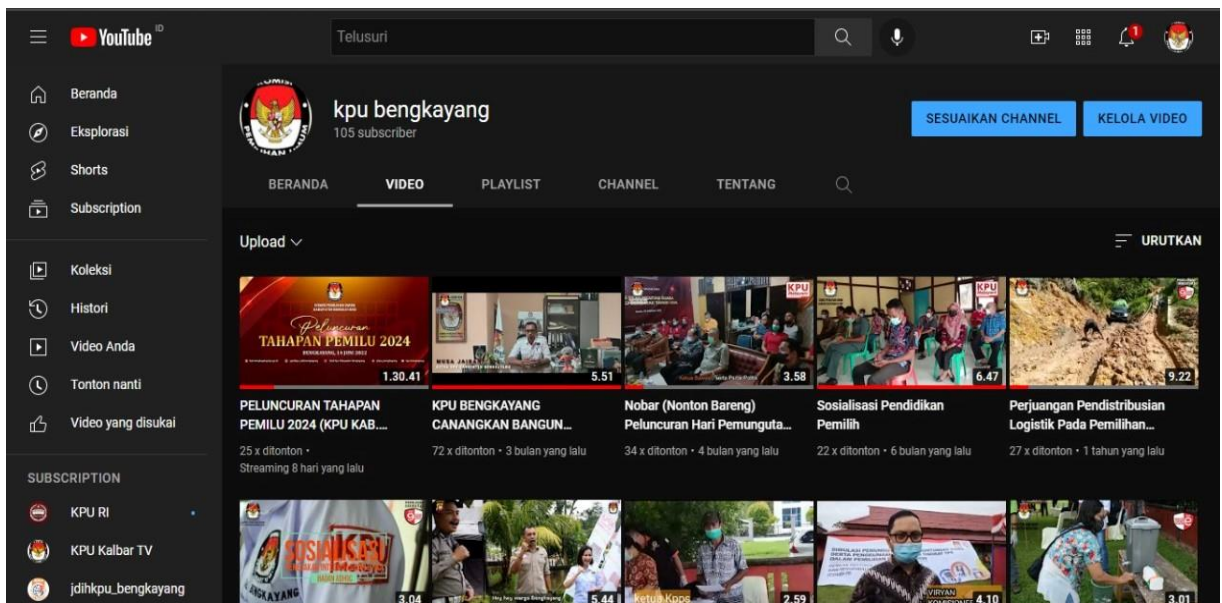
YouTube ID

Telusuri

1

Beranda
Eksplorasi
Shorts
Subscription

Koleksi
Histori
Video Anda
Tonton nanti
Video yang disukai

SUBSCRIPTION
KPU RI
KPU Kalbar TV
jdihkpu_bengkayang

kpu bengkayang
105 subscriber

SESUAIKAN CHANNEL
KELOLA VIDEO

BERANDA
VIDEO
PLAYLIST
CHANNEL
TENTANG

Upload
URUTKAN

Peluncuran TAHAPAN PEMILU 2024
1.30.41
PELUNCURAN TAHAPAN PEMILU 2024 (KPU KAB....
25 x ditonton ·
Streaming 8 hari yang lalu

5.51
KPU BENGKAYANG CANANGKAN BANGUN...
72 x ditonton · 3 bulan yang lalu

3.58
Nobar (Nonton Bareng) Peluncuran Hari Pemunguta...
34 x ditonton · 4 bulan yang lalu

6.47
Sosialisasi Pendidikan Pemilih
22 x ditonton · 6 bulan yang lalu

9.22
Perjuangan Pendistribusian Logistik Pada Pemilihan...
27 x ditonton · 1 tahun yang lalu

3.04
5.44
2.59
4.10
3.01